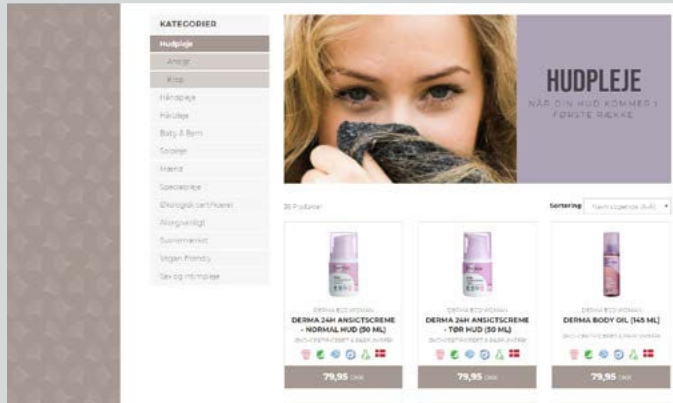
KATEGORIER

Hudpleje

Ansigt

Krop

Håndpleje

Hårpleje

Baby & Børn

Solpleje

Mænd

Specialpleje

Økologisk certificeret

Allergivenligt

Svanemærket

Vegan Friendly

Sex og intimpleje

HUDPLEJE

NÅR DIN HUD KOMMER I FØRSTE RÆKKE

35 Produkter

Sortering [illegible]

DERMA ECO WOMAN

DERMA 24H ANSIGTSCREME - NORMAL HUD (50 ML)

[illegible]

79,95 DKK

DERMA ECO WOMAN

DERMA 24H ANSIGTSCREME - TØR HUD (50 ML)

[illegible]

79,95 DKK

DERMA ECO WOMAN

DERMA BODY OIL (145 ML)

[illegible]

79,95 DKK